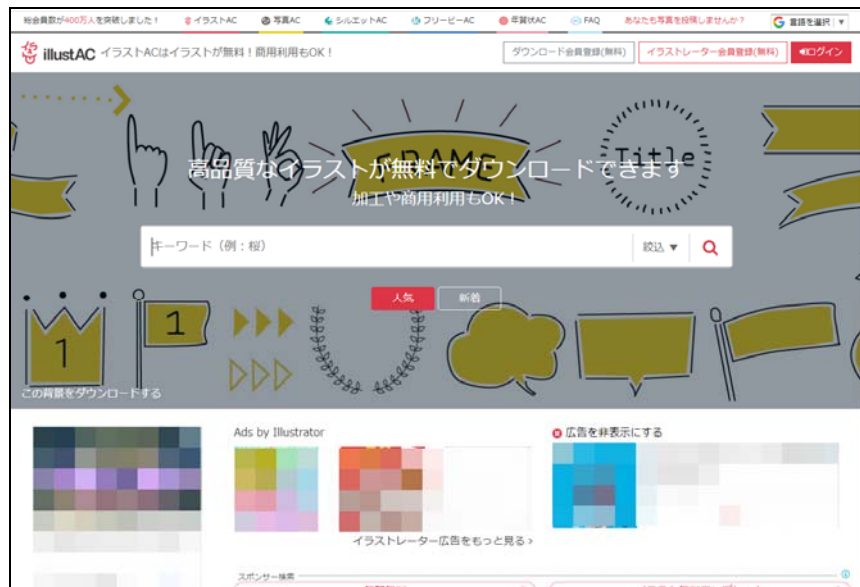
総会員数が400万人を突破しました！ イラストAC 写真AC シルエットAC フリーピーAC 年賀状AC FAQ あなたも写真を投稿しませんか？ 言語を選択

illustAC イラストACはイラストが無料！商用利用もOK！ ダウンロード会員登録(無料) イラストレーター会員登録(無料) ログイン

FRAME Title

高品質なイラストが無料でダウンロードできます
加工や商用利用もOK！

キーワード（例：桜） 絞込

人気 新着

1 1

この背景をダウンロードする

Ads by Illustrator

広告を非表示にする

イラストレーター広告をもっと見る ›

スポンサー検索